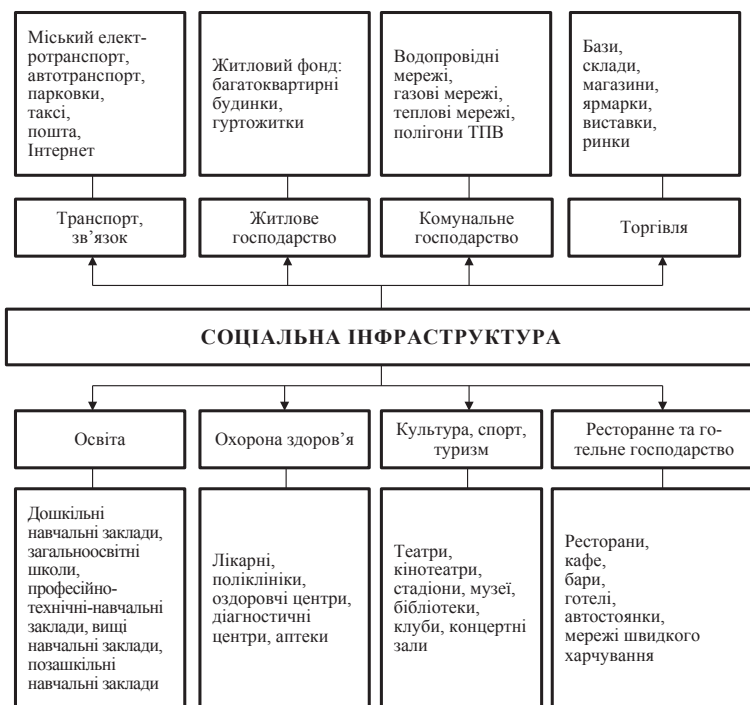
Міський електротранспорт, автотранспорт, парковки, таксі, пошта, Інтернет

Житловий фонд: багатоквартирні будинки, гуртожитки

Водопровідні мережі, газові мережі, теплові мережі, полігони ТПВ

Бази, склади, магазини, ярмарки, виставки, ринки

Транспорт, зв'язок

Житлове господарство

Комунальне господарство

Торгівля

СОЦІАЛЬНА ІНФРАСТРУКТУРА

Освіта

Охорона здоров'я

Культура, спорт, туризм

Ресторанне та готельне господарство

Дошкільні навчальні заклади, загальноосвітні школи, професійно-технічні-навчальні заклади, вищі навчальні заклади, позашкільні навчальні заклади

Лікарні, поліклініки, оздоровчі центри, діагностичні центри, аптеки

Театри, кінотеатри, стадіони, музеї, бібліотеки, клуби, концертні зали

Ресторани, кафе, бари, готелі, автостоянки, мережі швидкого харчування